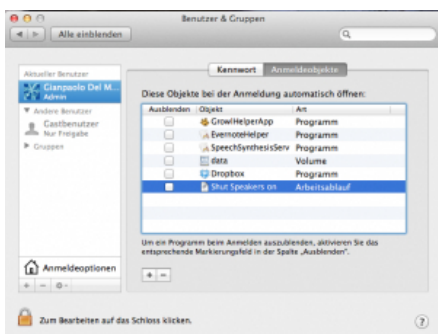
Benutzer & Gruppen

Alle einblenden

Aktueller Benutzer
Gianpaolo Del M...
Admin
▼ Andere Benutzer
Gastbenutzer
Nur Freigabe
▶ Gruppen

Anmeldeoptionen

Kennwort | Anmeldeobjekte

Diese Objekte bei der Anmeldung automatisch öffnen:

| Ausblenden | Objekt | Art |
|---|---|---|
| | GrowlHelperApp | Programm |
| | EvernoteHelper | Programm |
| | SpeechSynthesisServ | Programm |
| | data | Volume |
| | Dropbox | Programm |
| | Shut Speakers on | Arbeitsablauf |

Um ein Programm beim Anmelden auszublenden, aktivieren Sie das entsprechende Markierungsfeld in der Spalte „Ausblenden".

+ −

Zum Bearbeiten auf das Schloss klicken.

?